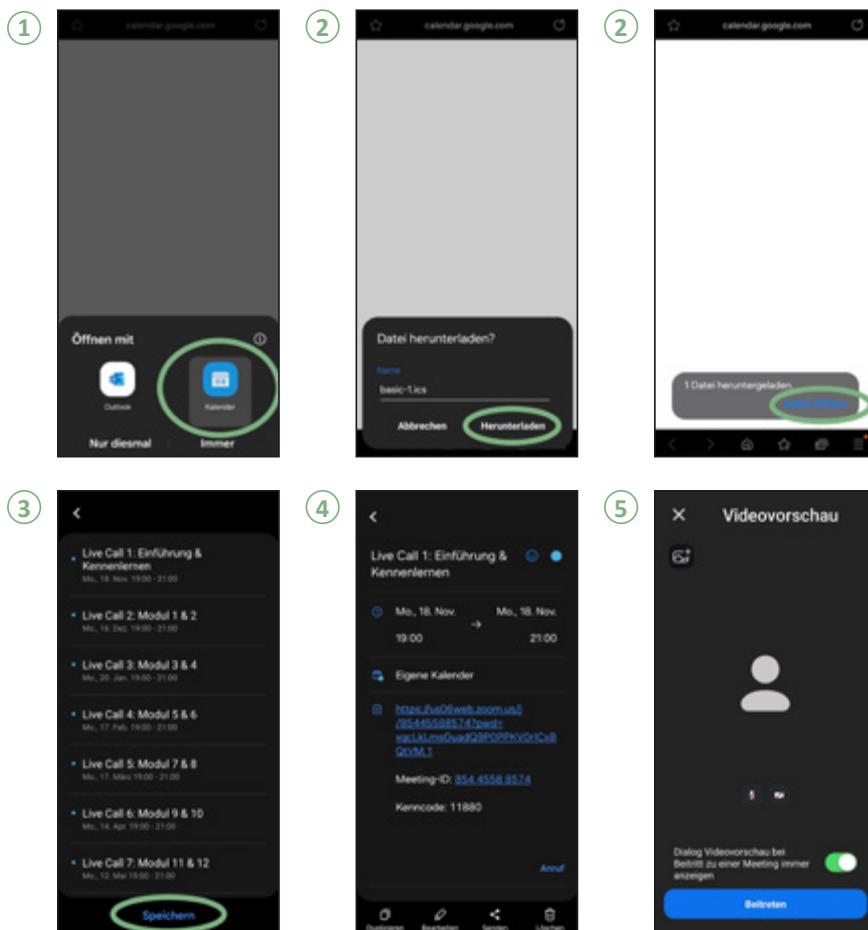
1

calendar.google.com

Öffnen mit

Outlook

Kalender

Nur diesmal

Immer

2

calendar.google.com

Datei herunterladen?

Name

basic-1.ics

Abbrechen

Herunterladen

2

calendar.google.com

1 Datei heruntergeladen

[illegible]

3

Live Call 1: Einführung & Kennenlernen
Mo., 18. Nov. 19:00 - 21:00

Live Call 2: Modul 1 & 2
Mo., 16. Dez. 19:00 - 21:00

Live Call 3: Modul 3 & 4
Mo., 20. Jan. 19:00 - 21:00

Live Call 4: Modul 5 & 6
Mo., 17. Feb. 19:00 - 21:00

Live Call 5: Modul 7 & 8
Mo., 17. März 19:00 - 21:00

Live Call 6: Modul 9 & 10
Mo., 14. Apr. 19:00 - 21:00

Live Call 7: Modul 11 & 12
Mo., 12. Mai 19:00 - 21:00

Speichern

4

Live Call 1: Einführung & Kennenlernen

Mo., 18. Nov.

19:00

Mo., 18. Nov.

21:00

Eigene Kalender

https://us06web.zoom.us/j/85445588574?pwd=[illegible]

Meeting-ID: 854 4558 8574

Kenncode: 11880

Anruf

Duplizieren

Bearbeiten

Senden

Löschen

5

Videovorschau

Dialog Videovorschau bei Beitritt zu einer Meeting immer anzeigen

Beitreten